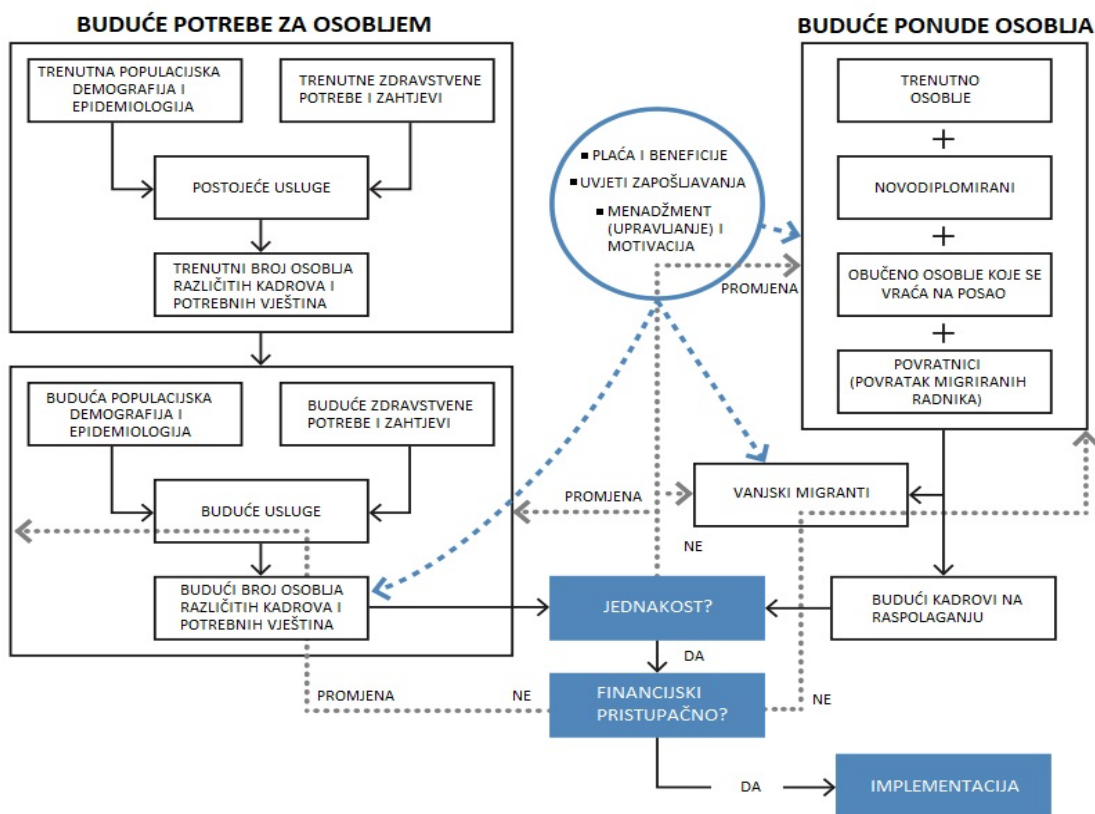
BUDUĆE POTREBE ZA OSOBLJEM

TRENUTNA POPULACIJSKA DEMOGRAFIJA I EPIDEMIOLOGIJA

TRENUTNE ZDRAVSTVENE POTREBE I ZAHTJEVI

POSTOJEĆE USLUGE

TRENUTNI BROJ OSOBLJA RAZLIČITIH KADROVA I POTREBNIH VJEŠTINA

BUDUĆA POPULACIJSKA DEMOGRAFIJA I EPIDEMIOLOGIJA

BUDUĆE ZDRAVSTVENE POTREBE I ZAHTJEVI

BUDUĆE USLUGE

BUDUĆI BROJ OSOBLJA RAZLIČITIH KADROVA I POTREBNIH VJEŠTINA

BUDUĆE PONUDE OSOBLJA

TRENUTNO OSOBLJE

+

NOVODIPLOMIRANI

+

OBUČENO OSOBLJE KOJE SE VRAĆA NA POSAO

+

POVRATNICI (POVRATAK MIGRIRANIH RADNIKA)

▪ PLAĆA I BENEFICIJE
▪ UVJETI ZAPOŠLJAVANJA
▪ MENADŽMENT (UPRAVLJANJE) I MOTIVACIJA

PROMJENA

VANJSKI MIGRANTI

PROMJENA

NE

JEDNAKOST?

BUDUĆI KADROVI NA RASPOLAGANJU

DA

PROMJENA

NE

FINANCIJSKI PRISTUPAČNO?

NE

DA

IMPLEMENTACIJA